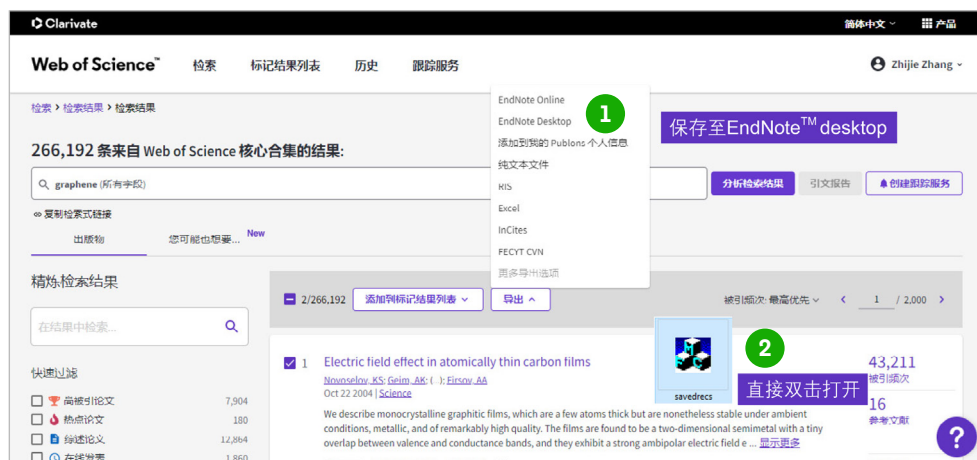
Clarivate

简体中文 ∨ 产品

Web of Science™ 检索 标记结果列表 历史 跟踪服务

Zhijie Zhang

检索 › 检索结果 › 检索结果

EndNote Online
EndNote Desktop
添加到我的 Publons 个人信息
纯文本文件
RIS
Excel
InCites
FECYT CVN
更多导出选项

1

保存至EndNote™ desktop

266,192 条来自 Web of Science 核心合集的结果:

graphene (所有字段)

分析检索结果 引文报告 创建跟踪服务

复制检索式链接

出版物 您可能也想要... New

精炼检索结果

在结果中检索...

快速过滤

高被引论文 7,904
热点论文 180
综述论文 12,864
在线发表 1,860

2/266,192 添加到标记结果列表 导出

被引频次: 最高优先 1 / 2,000

1 Electric field effect in atomically thin carbon films

Novoselov, KS; Geim, AK; (...); Firsov, AA

Oct 22 2004 | Science

We describe monocrystalline graphitic films, which are a few atoms thick but are nonetheless stable under ambient conditions, metallic, and of remarkably high quality. The films are found to be a two-dimensional semimetal with a tiny overlap between valence and conductance bands, and they exhibit a strong ambipolar electric field e ... 显示更多

savedrecs

2

直接双击打开

43,211
被引频次

16
参考文献

?